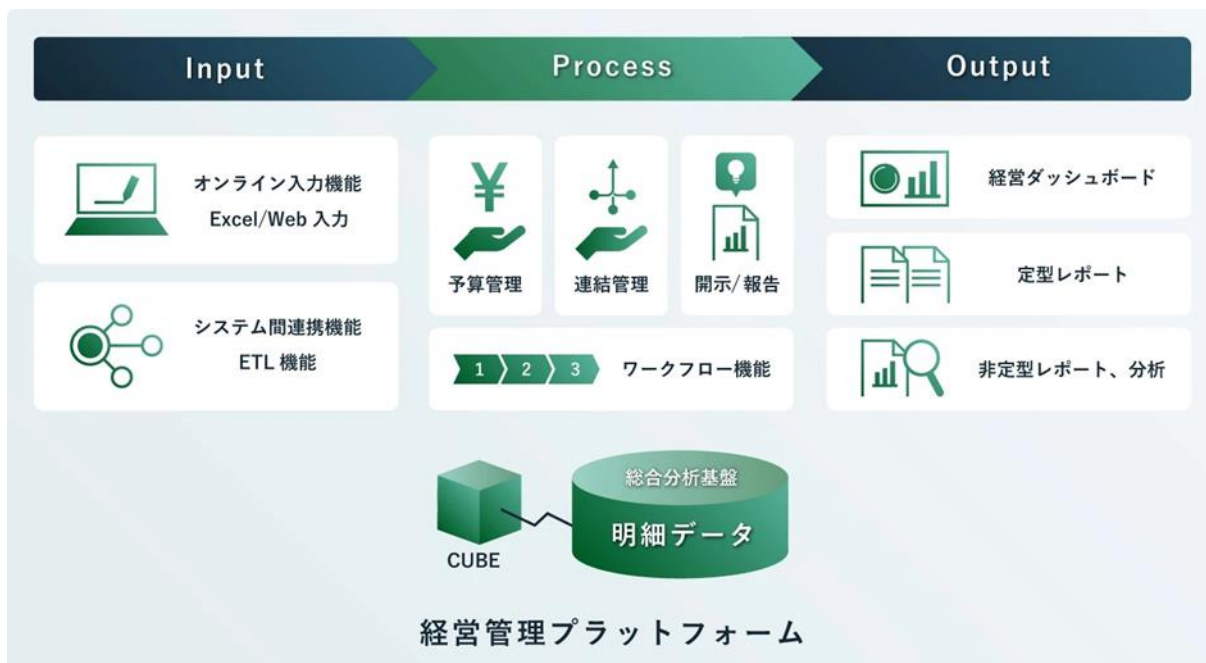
Input

Process

Output

オンライン入力機能
Excel/Web 入力

システム間連携機能
ETL 機能

¥

予算管理

連結管理

開示/報告

1 2 3 ワークフロー機能

経営ダッシュボード

定型レポート

非定型レポート、分析

総合分析基盤
明細データ

CUBE

経営管理プラットフォーム